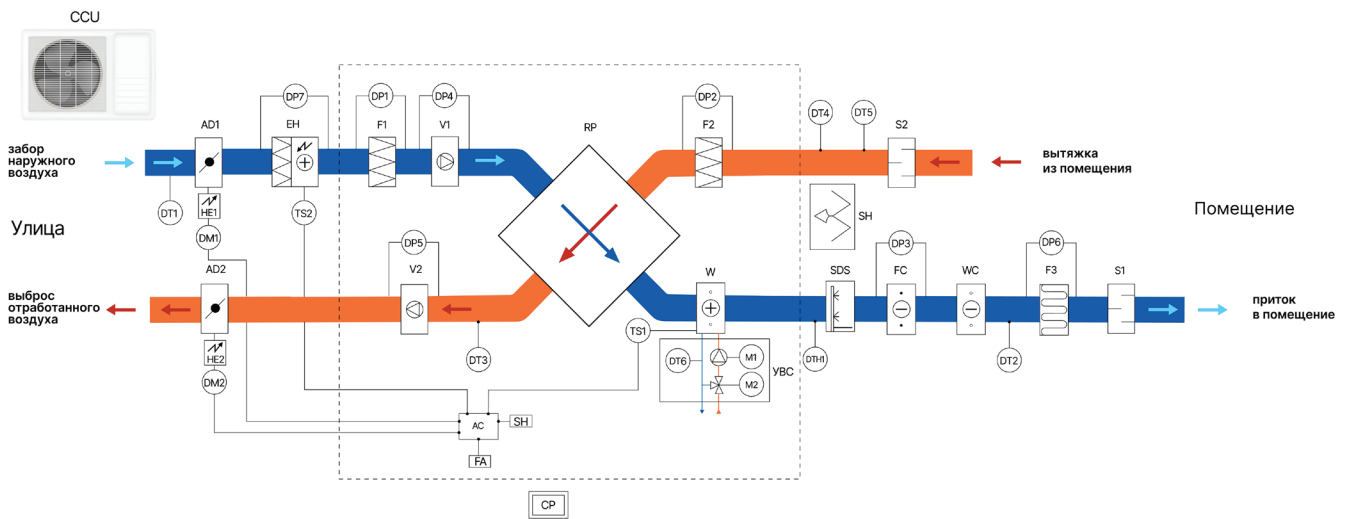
CCU

забор наружного воздуха

AD1

EH

DP7

DP1

DP4

F1

V1

RP

DP2

F2

DT4

DT5

S2

вытяжка из помещения

DT1

HE1

TS2

SH

Помещение

Улица

DM1

AD2

DP5

V2

W

SDS

DP3

FC

WC

DP6

F3

S1

выброс отработанного воздуха

приток в помещение

HE2

DT3

TS1

DT6

M1

M2

УВС

DTH1

DT2

DM2

AC

SH

FA

CP